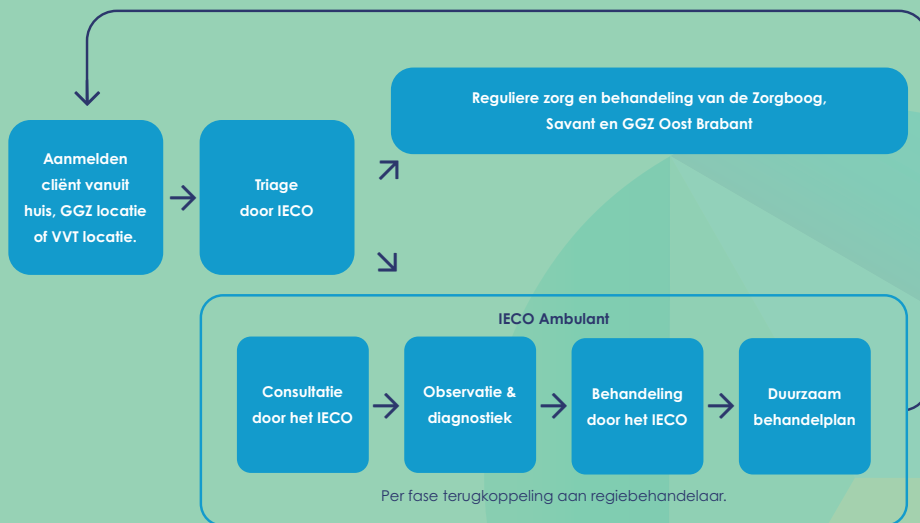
Aanmelden cliënt vanuit huis, GGZ locatie of VVT locatie.

Triage door IECO

Reguliere zorg en behandeling van de Zorgboog, Savant en GGZ Oost Brabant

IECO Ambulant

Consultatie door het IECO

Observatie & diagnostiek

Behandeling door het IECO

Duurzaam behandelplan

Per fase terugkoppeling aan regiebehandelaar.